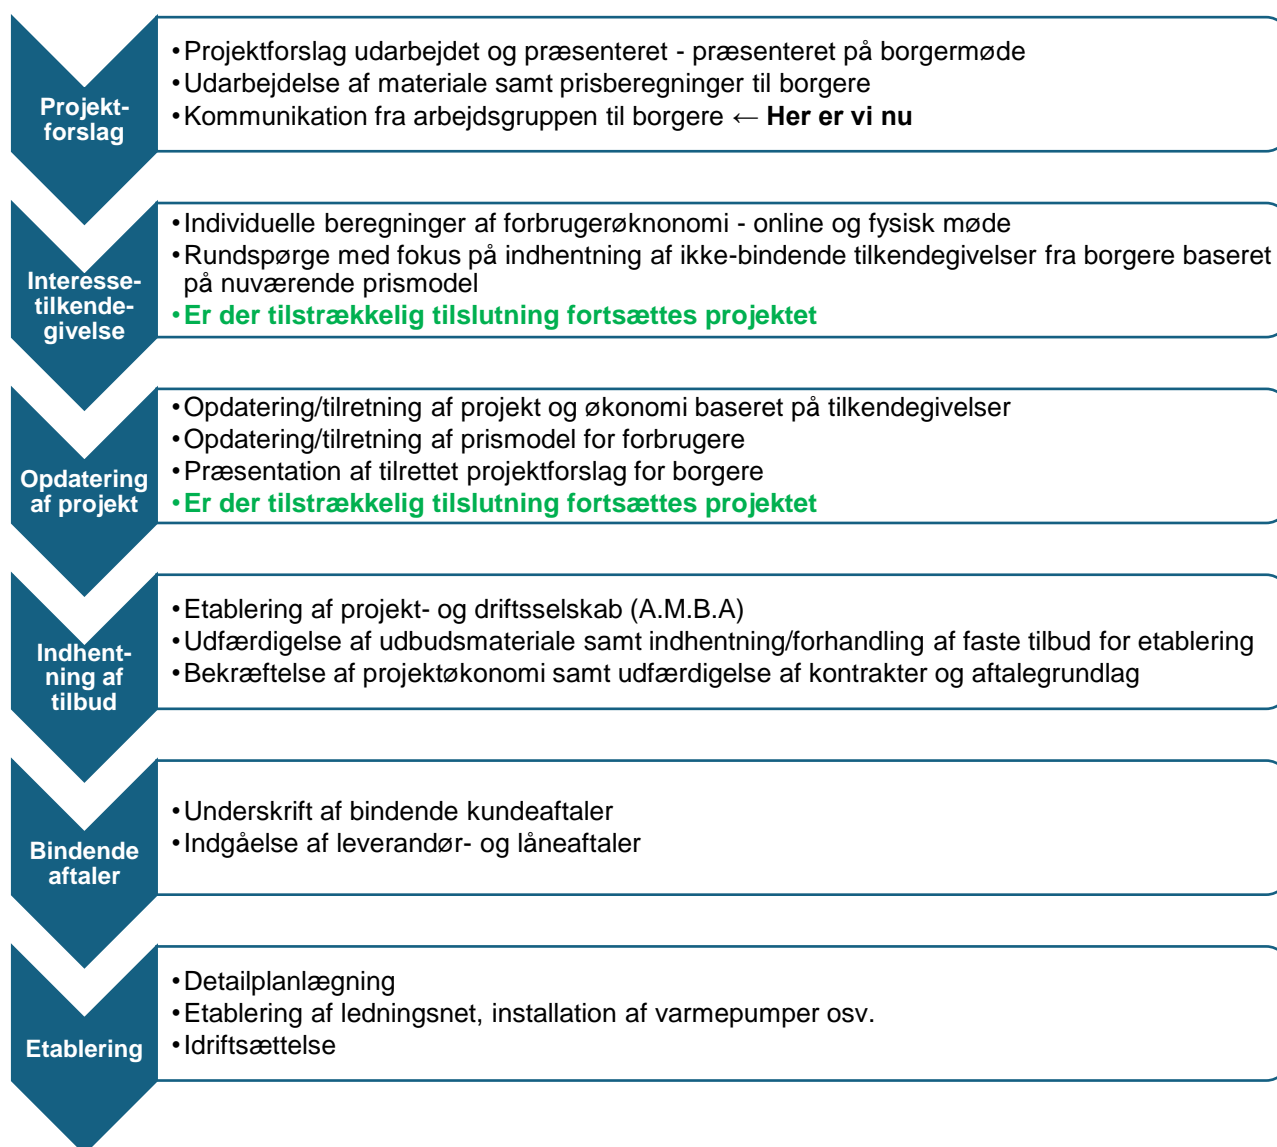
Projekt-forslag

• Projektforslag udarbejdet og præsenteret - præsenteret på borgermøde
• Udarbejdelse af materiale samt prisberegninger til borgere
• Kommunikation fra arbejdsgruppen til borgere ← **Her er vi nu**

Interesse-tilkende-givelse

• Individuelle beregninger af forbrugerøknonomi - online og fysisk møde
• Rundspørge med fokus på indhentning af ikke-bindende tilkendegivelser fra borgere baseret på nuværende prismodel
• Er der tilstrækkelig tilslutning fortsættes projektet

Opdatering af projekt

• Opdatering/tilretning af projekt og økonomi baseret på tilkendegivelser
• Opdatering/tilretning af prismodel for forbrugere
• Præsentation af tilrettet projektforslag for borgere
• Er der tilstrækkelig tilslutning fortsættes projektet

Indhent-ning af tilbud

• Etablering af projekt- og driftsselskab (A.M.B.A)
• Udfærdigelse af udbudsmateriale samt indhentning/forhandling af faste tilbud for etablering
• Bekræftelse af projektøkonomi samt udfærdigelse af kontrakter og aftalegrundlag

Bindende aftaler

• Underskrift af bindende kundeaftaler
• Indgåelse af leverandør- og låneaftaler

Etablering

• Detailplanlægning
• Etablering af ledningsnet, installation af varmepumper osv.
• Idriftsættelse